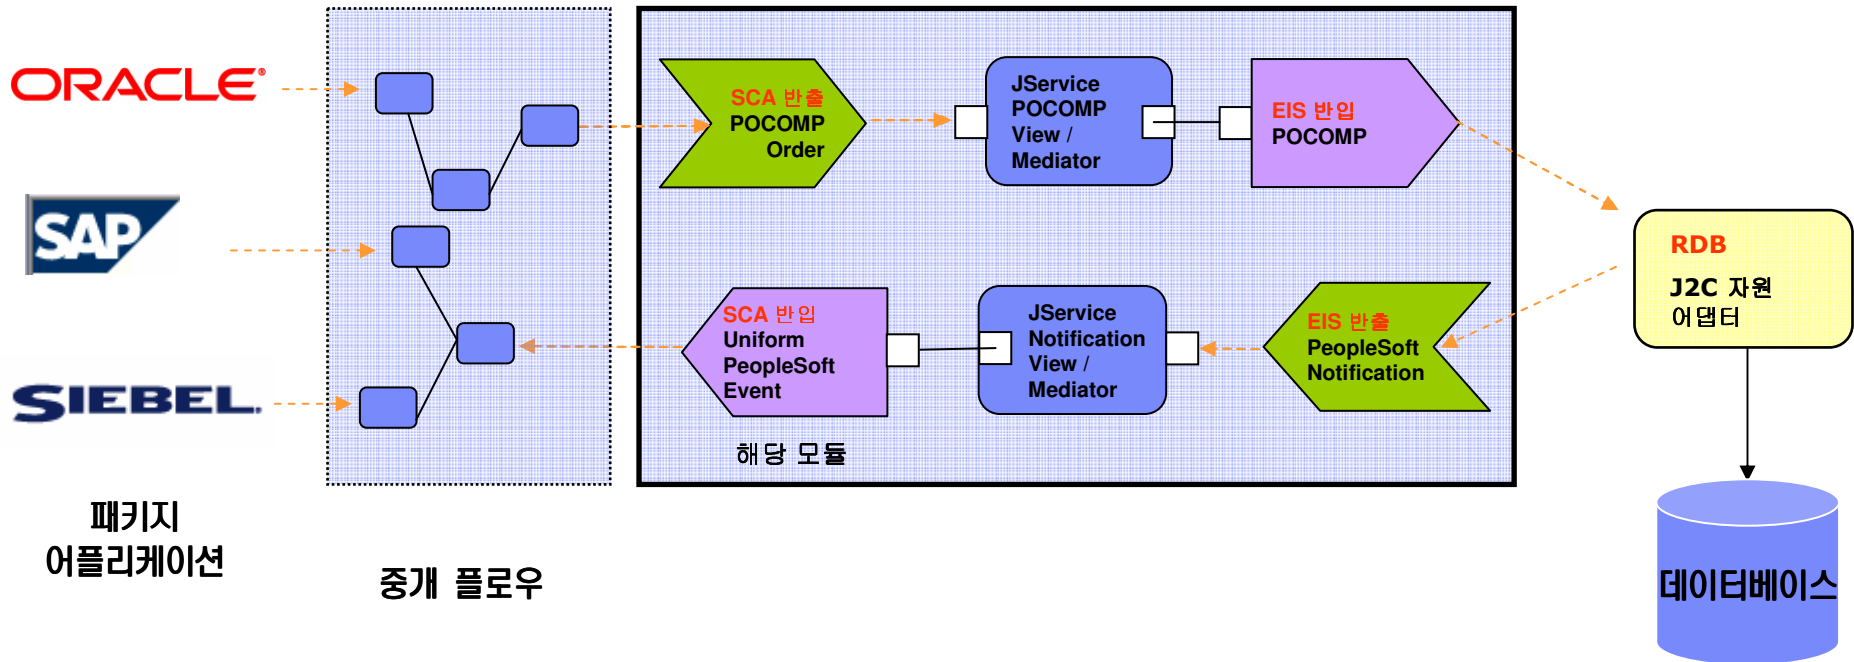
ORACLE

SAP

SIEBEL

패키지 어플리케이션

중개 플로우

SCA 반출
POCOMP
Order

JService
POCOMP
View /
Mediator

EIS 반입
POCOMP

SCA 반입
Uniform
PeopleSoft
Event

JService
Notification
View /
Mediator

EIS 반출
PeopleSoft
Notification

해당 모듈

RDB
J2C 자원
어댑터

데이터베이스